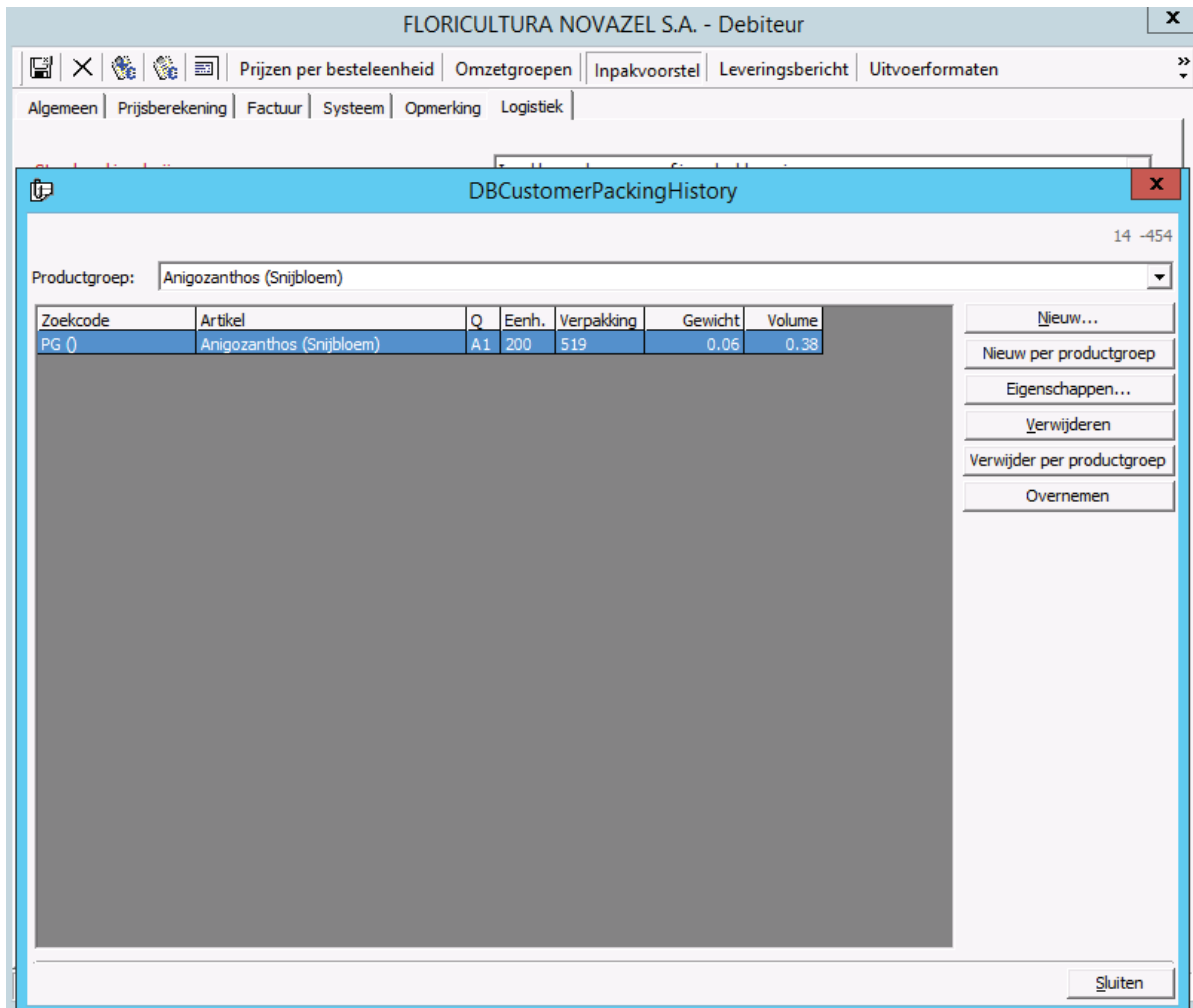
FLORICULTURA NOVAZEL S.A. - Debiteur

Prijzen per besteleenheid | Omzetgroepen | Inpakvoorstel | Leveringsbericht | Uitvoerformaten

Algemeen | Prijsberekening | Factuur | Systeem | Opmerking | Logistiek

DBCustomerPackingHistory

14 -454

Productgroep: Anigozanthos (Snijbloem)

| Zoekcode | Artikel | Q | Eenh. | Verpakking | Gewicht | Volume |
|---|---|---|---|---|---|---|
| PG () | Anigozanthos (Snijbloem) | A1 | 200 | 519 | 0.06 | 0.38 |

Nieuw...
Nieuw per productgroep
Eigenschappen...
Verwijderen
Verwijder per productgroep
Overnemen

Sluiten